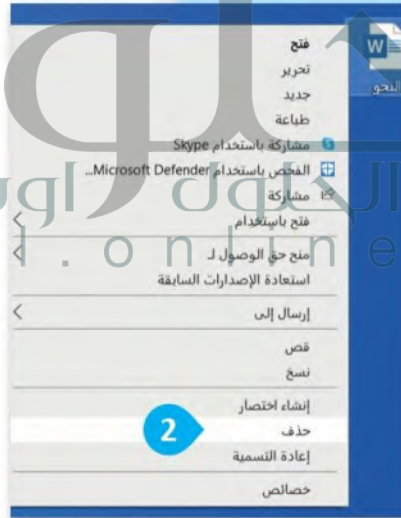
فتح
تحرير
جديد
طباعة
مشاركة باستخدام Skype
الفحص باستخدام Microsoft Defender...
مشاركة
فتح باستخدام
منح حق الوصول لـ
استعادة الإصدارات السابقة
إرسال إلى
قص
نسخ
إنشاء اختصار
حذف
إعادة التسمية
خصائص
2
النحو